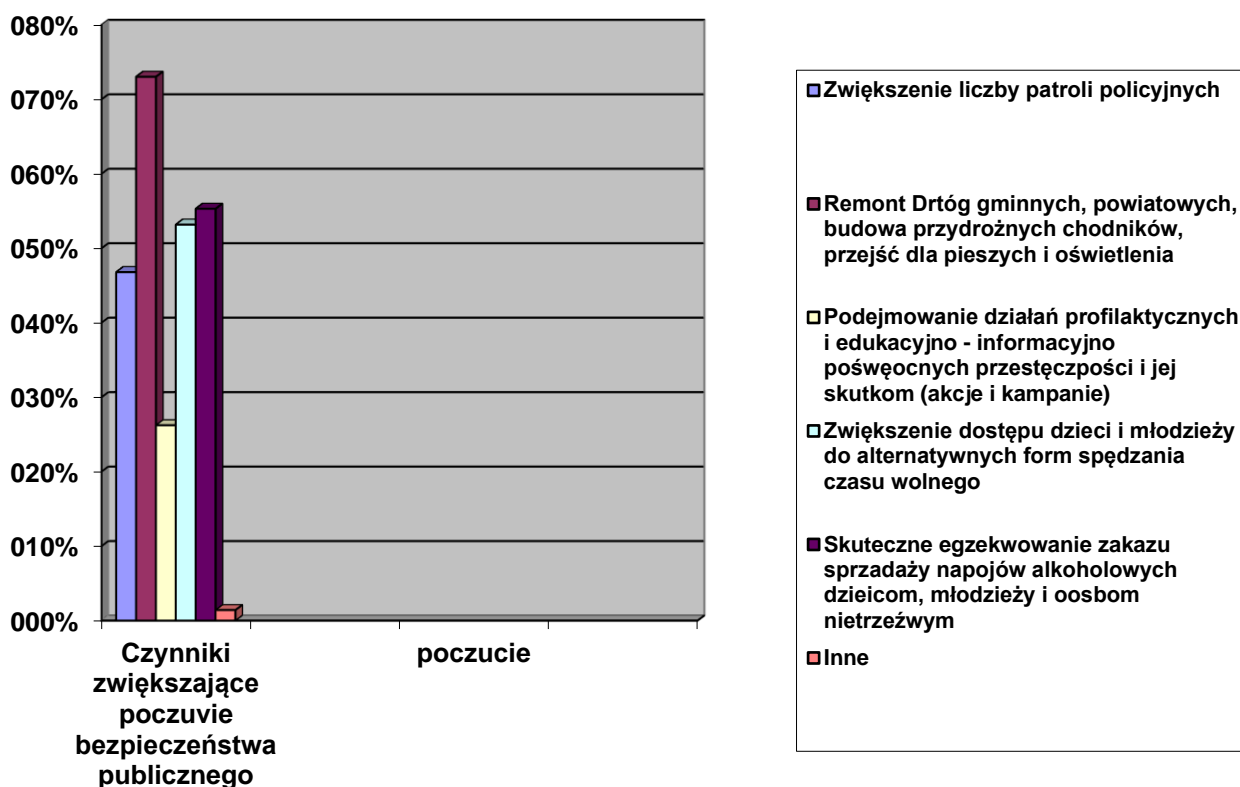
080%
070%
060%
050%
040%
030%
020%
010%
000%

Czynniki zwiększające poczuvie bezpieczeństwa publicznego

poczucie

Zwiększenie liczby patroli policyjnych

Remont Drtóg gminnych, powiatowych, budowa przydrożnych chodników, przejść dla pieszych i oświetlenia

Podejmowanie działań profilaktycznych i edukacyjno - informacyjno poświęocnych przestęczpości i jej skutkom (akcje i kampanie)

Zwiększenie dostępu dzieci i młodzieży do alternatywnych form spędzania czasu wolnego

Skuteczne egzekwowanie zakazu sprzadaży napojów alkoholowych dzieicom, młodzieży i oosbom nietrzeźwym

Inne